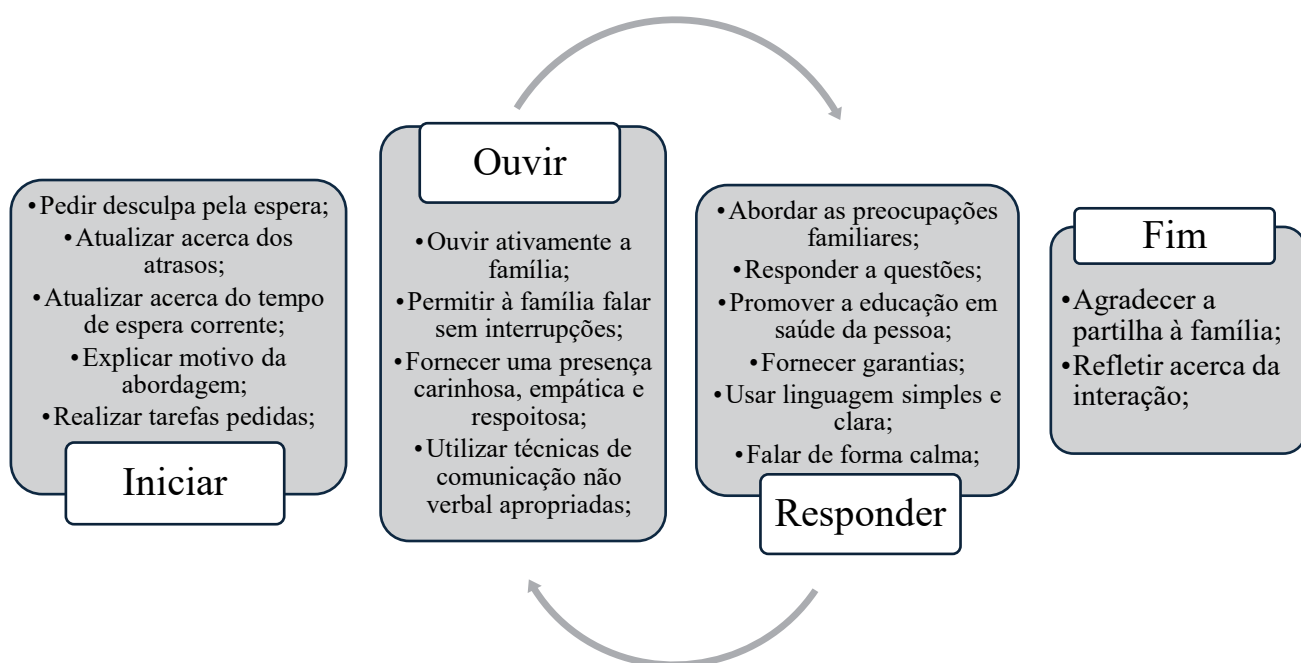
•Pedir desculpa pela espera;
•Atualizar acerca dos atrasos;
•Atualizar acerca do tempo de espera corrente;
•Explicar motivo da abordagem;
•Realizar tarefas pedidas;

Iniciar

Ouvir

•Ouvir ativamente a família;
•Permitir à família falar sem interrupções;
•Fornecer uma presença carinhosa, empática e respoitosa;
•Utilizar técnicas de comunicação não verbal apropriadas;

•Abordar as preocupações familiares;
•Responder a questões;
•Promover a educação em saúde da pessoa;
•Fornecer garantias;
•Usar linguagem simples e clara;
•Falar de forma calma;

Responder

Fim

•Agradecer a partilha à família;
•Refletir acerca da interação;